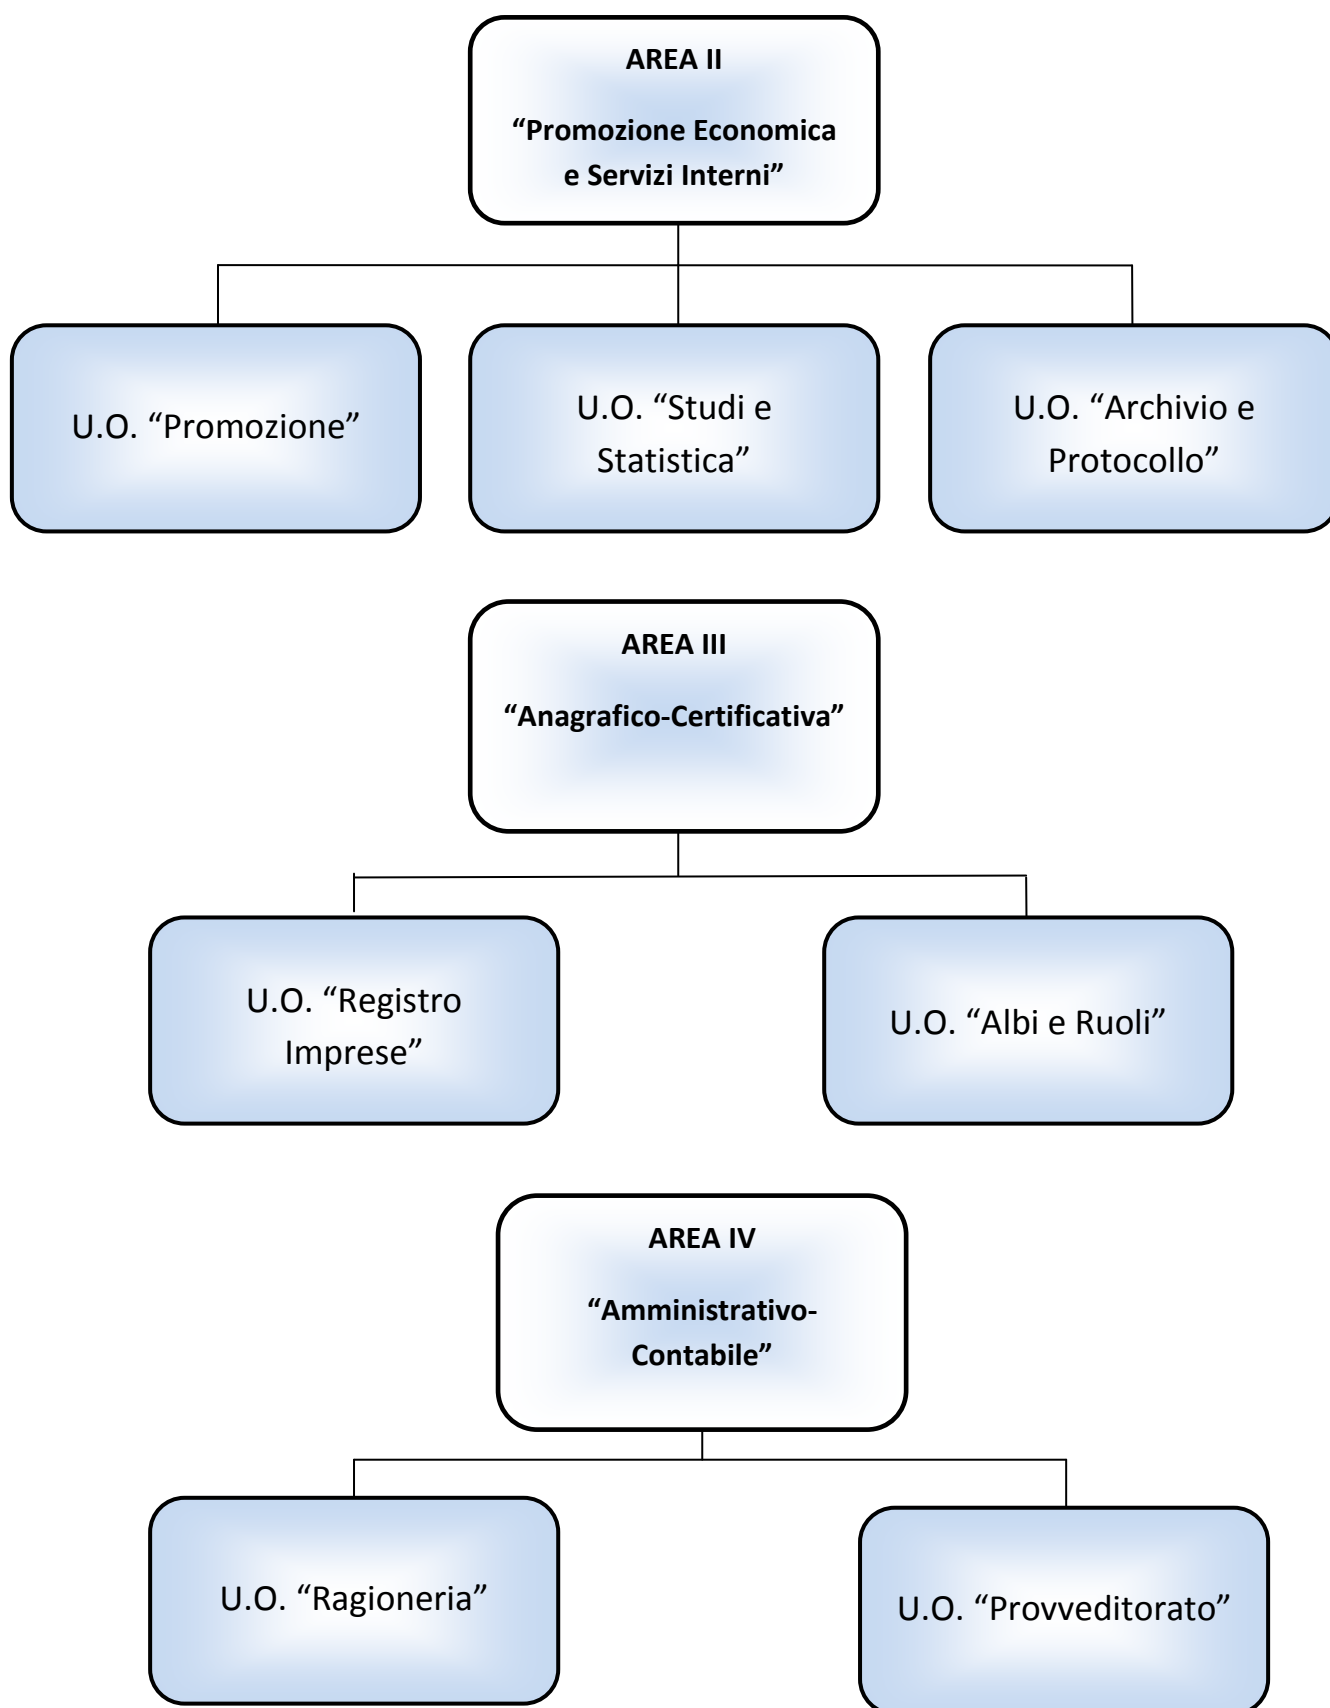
AREA II

"Promozione Economica e Servizi Interni"

U.O. "Promozione"

U.O. "Studi e Statistica"

U.O. "Archivio e Protocollo"

AREA III

"Anagrafico-Certificativa"

U.O. "Registro Imprese"

U.O. "Albi e Ruoli"

AREA IV

"Amministrativo-Contabile"

U.O. "Ragioneria"

U.O. "Provveditorato"